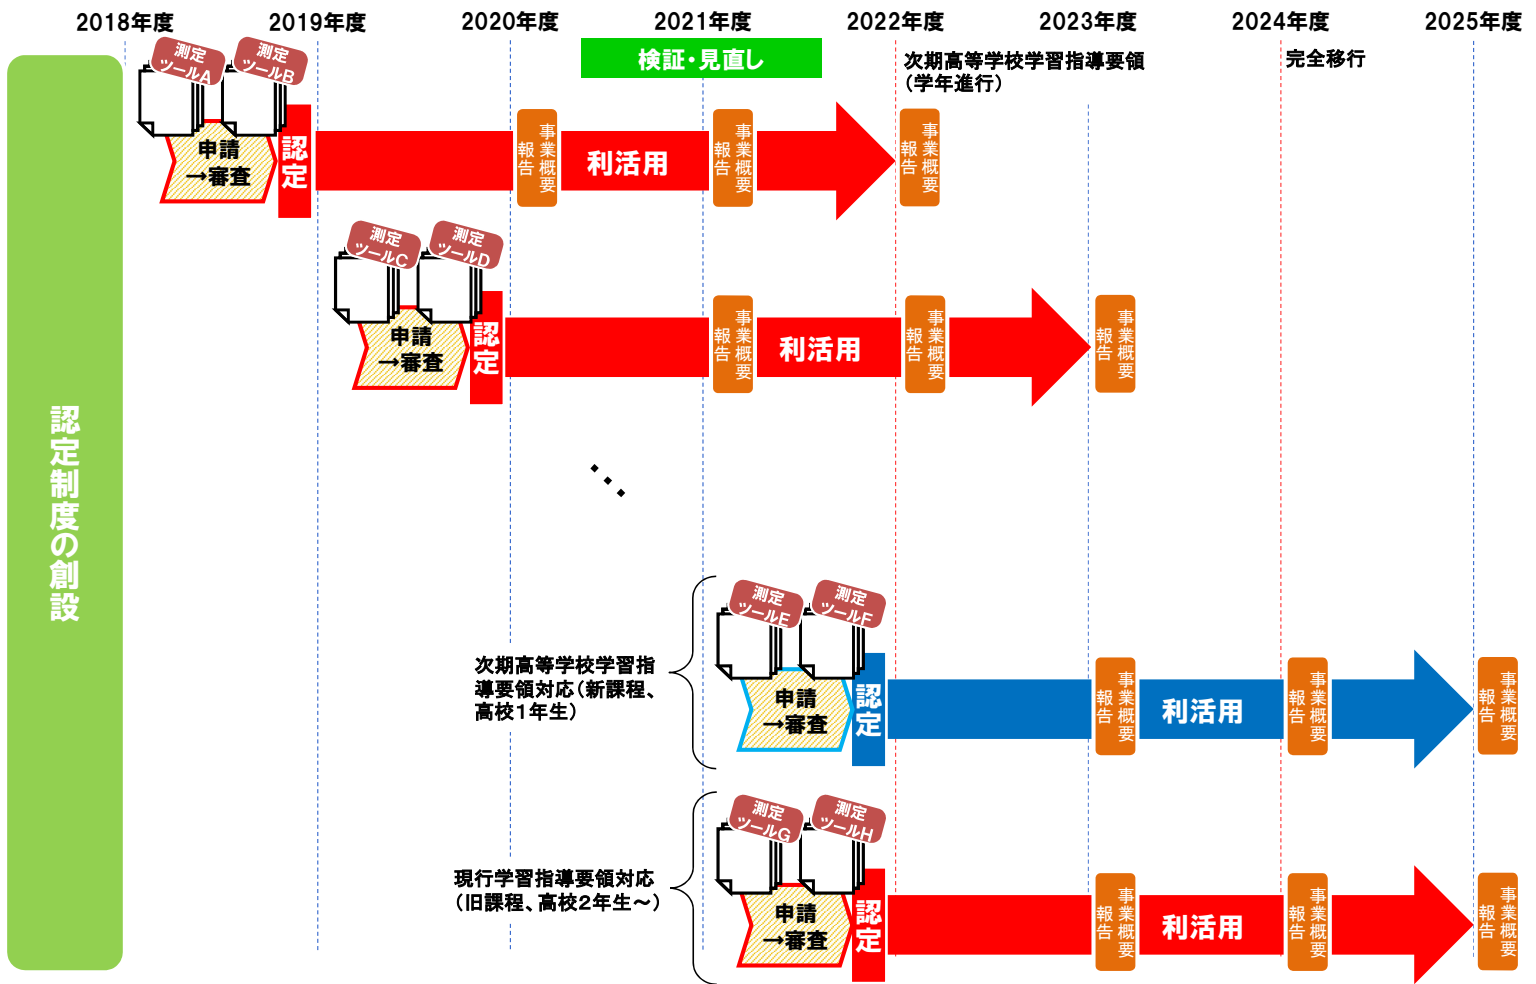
2018年度 2019年度 2020年度 2021年度 2022年度 2023年度 2024年度 2025年度

検証・見直し

次期高等学校学習指導要領（学年進行）

完全移行

認定制度の創設

測定ツールA 測定ツールB
申請→審査
認定
事業概要報告
利活用
事業概要報告
事業概要報告

測定ツールC 測定ツールD
申請→審査
認定
事業概要報告
利活用
事業概要報告
事業概要報告

・・・

次期高等学校学習指導要領対応（新課程、高校1年生）

測定ツールE 測定ツールF
申請→審査
認定
事業概要報告
利活用
事業概要報告
事業概要報告

現行学習指導要領対応（旧課程、高校2年生～）

測定ツールG 測定ツールH
申請→審査
認定
事業概要報告
利活用
事業概要報告
事業概要報告